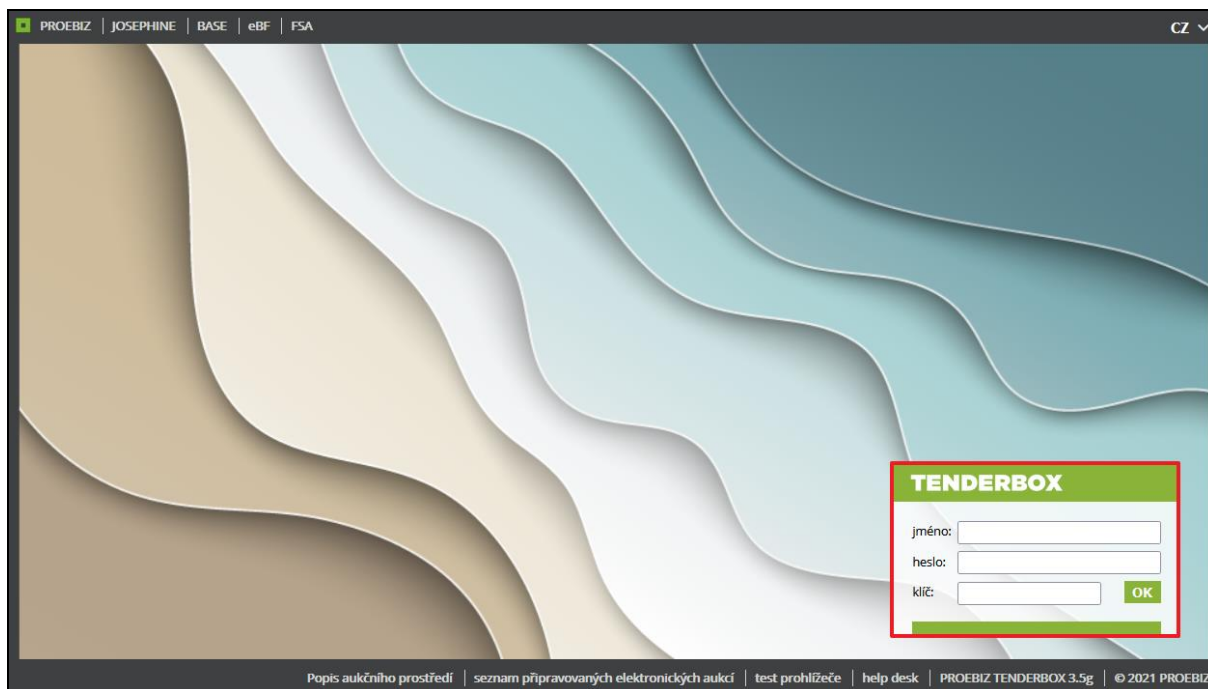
PROEBIZ | JOSEPHINE | BASE | eBF | FSA

CZ

TENDERBOX

jméno:

heslo:

klíč:

OK

Popis aukčního prostředí | seznam připravovaných elektronických aukcí | test prohlížeče | help desk | PROEBIZ TENDERBOX 3.5g | © 2021 PROEBIZ